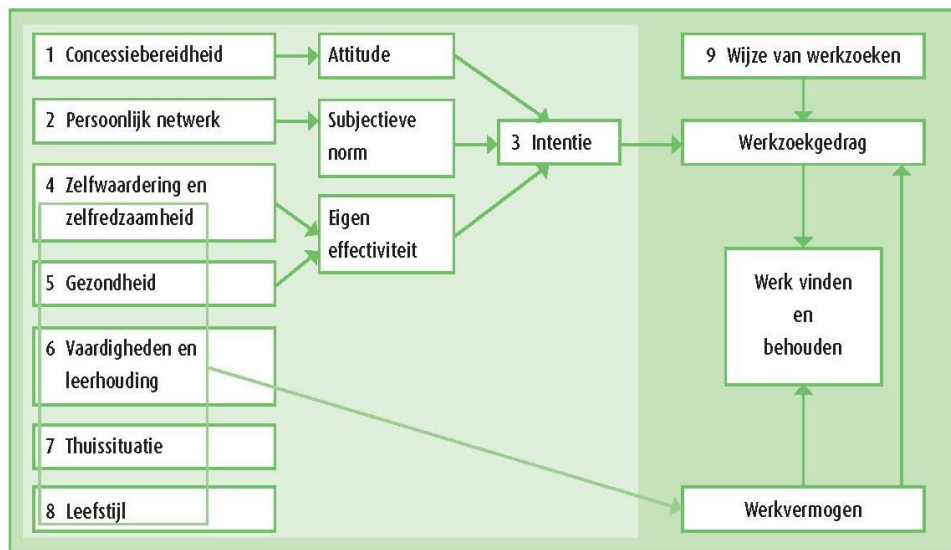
1 Concessiebereidheid

Attitude

2 Persoonlijk netwerk

Subjectieve norm

3 Intentie

4 Zelfwaardering en zelfredzaamheid

Eigen effectiviteit

5 Gezondheid

6 Vaardigheden en leerhouding

7 Thuissituatie

8 Leefstijl

9 Wijze van werkzoeken

Werkzoekgedrag

Werk vinden en behouden

Werkvermogen